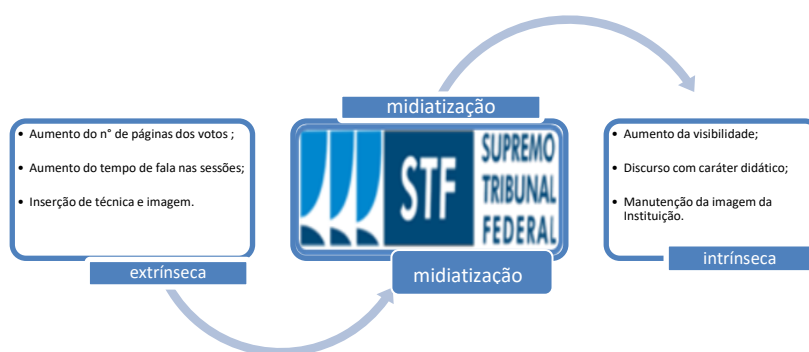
• Aumento do n° de páginas dos votos ;

• Aumento do tempo de fala nas sessões;

• Inserção de técnica e imagem.

extrínseca

midiatização

STF SUPREMO TRIBUNAL FEDERAL

midiatização

• Aumento da visibilidade;

• Discurso com caráter didático;

• Manutenção da imagem da Instituição.

intrínseca